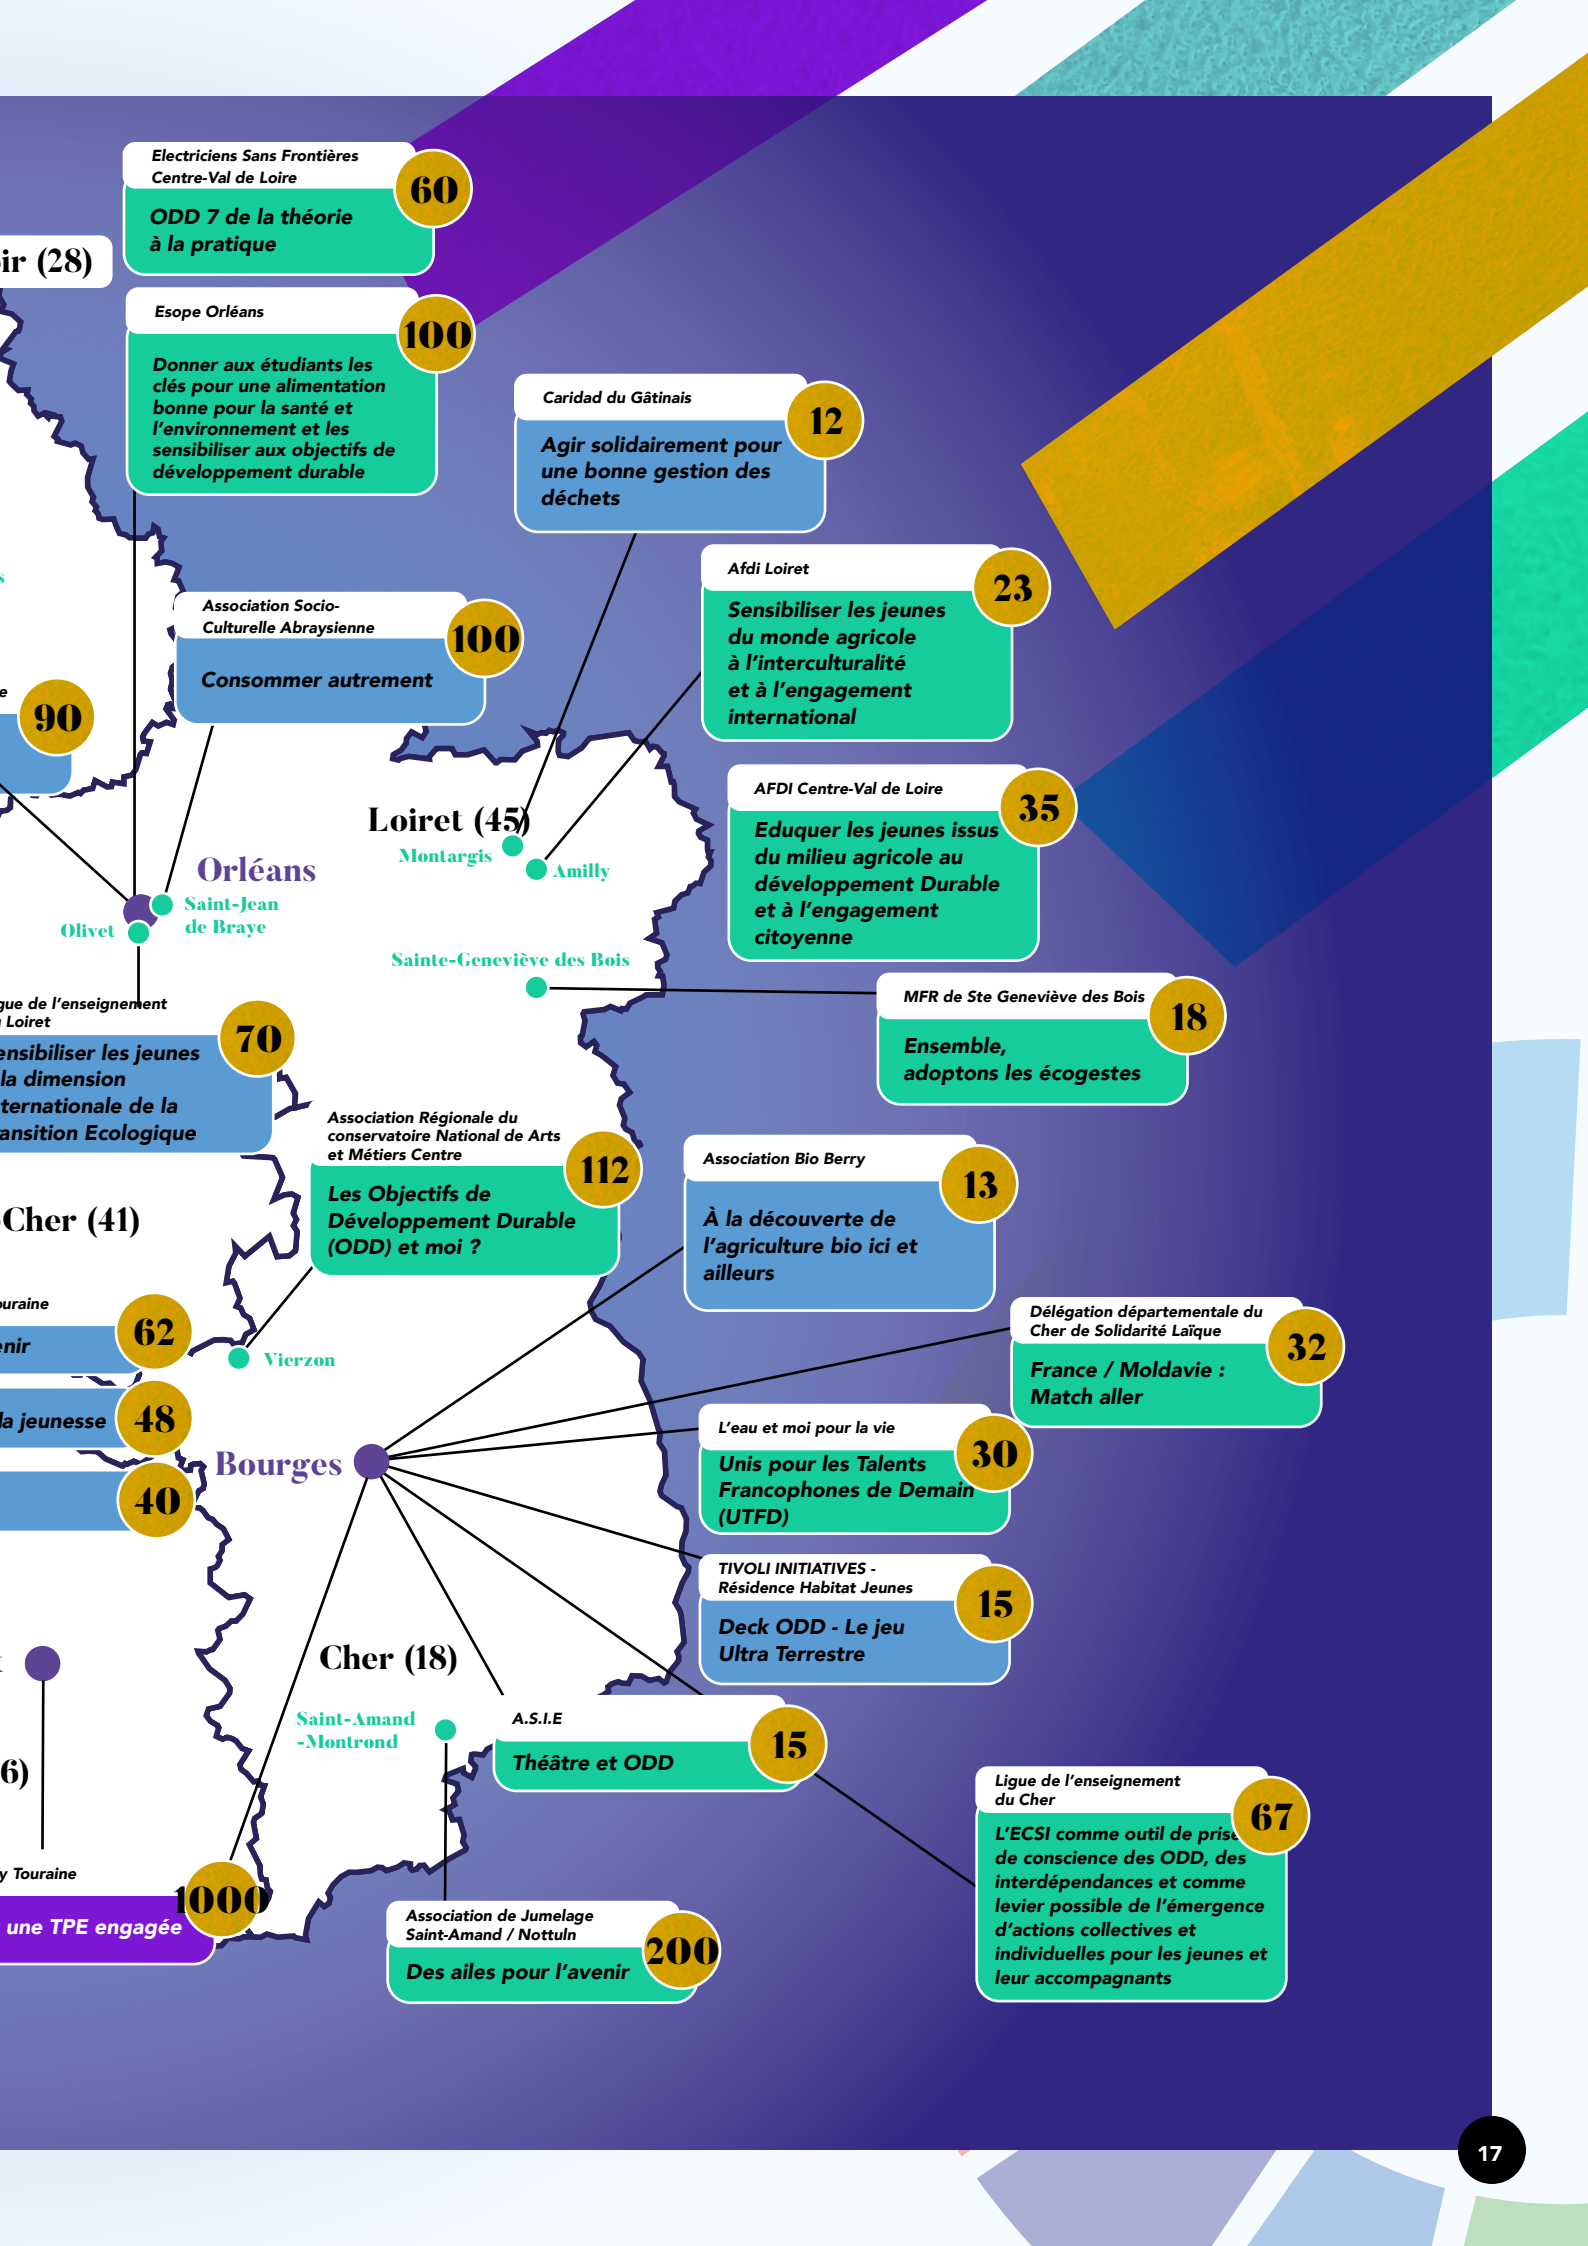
ir (28)

Electriciens Sans Frontières Centre-Val de Loire
ODD 7 de la théorie à la pratique
60

Esope Orléans
Donner aux étudiants les clés pour une alimentation bonne pour la santé et l'environnement et les sensibiliser aux objectifs de développement durable
100

Caridad du Gâtinais
Agir solidairement pour une bonne gestion des déchets
12

Afdi Loiret
Sensibiliser les jeunes du monde agricole à l'interculturalité et à l'engagement international
23

Association Socio-Culturelle Abraysienne
Consommer autrement
100

90

AFDI Centre-Val de Loire
Eduquer les jeunes issus du milieu agricole au développement Durable et à l'engagement citoyenne
35

Loiret (45)
Montargis
Amilly
Orléans
Saint-Jean de Braye
Olivet
Sainte-Geneviève des Bois

MFR de Ste Geneviève des Bois
Ensemble, adoptons les écogestes
18

gue de l'enseignement Loiret
ensibiliser les jeunes la dimension ternationale de la ansition Ecologique
70

Association Régionale du conservatoire National de Arts et Métiers Centre
Les Objectifs de Développement Durable (ODD) et moi ?
112

Association Bio Berry
À la découverte de l'agriculture bio ici et ailleurs
13

Cher (41)

uraine
enir
62

Vierzon

Délégation départementale du Cher de Solidarité Laïque
France / Moldavie : Match aller
32

la jeunesse
48

Bourges

L'eau et moi pour la vie
Unis pour les Talents Francophones de Demain (UTFD)
30

40

TIVOLI INITIATIVES - Résidence Habitat Jeunes
Deck ODD - Le jeu Ultra Terrestre
15

Cher (18)

Saint-Amand -Montrond

A.S.I.E
Théâtre et ODD
15

6)

y Touraine
une TPE engagée
1000

Association de Jumelage Saint-Amand / Nottuln
Des ailes pour l'avenir
200

Ligue de l'enseignement du Cher
L'ECSI comme outil de prise de conscience des ODD, des interdépendances et comme levier possible de l'émergence d'actions collectives et individuelles pour les jeunes et leur accompagnants
67

17